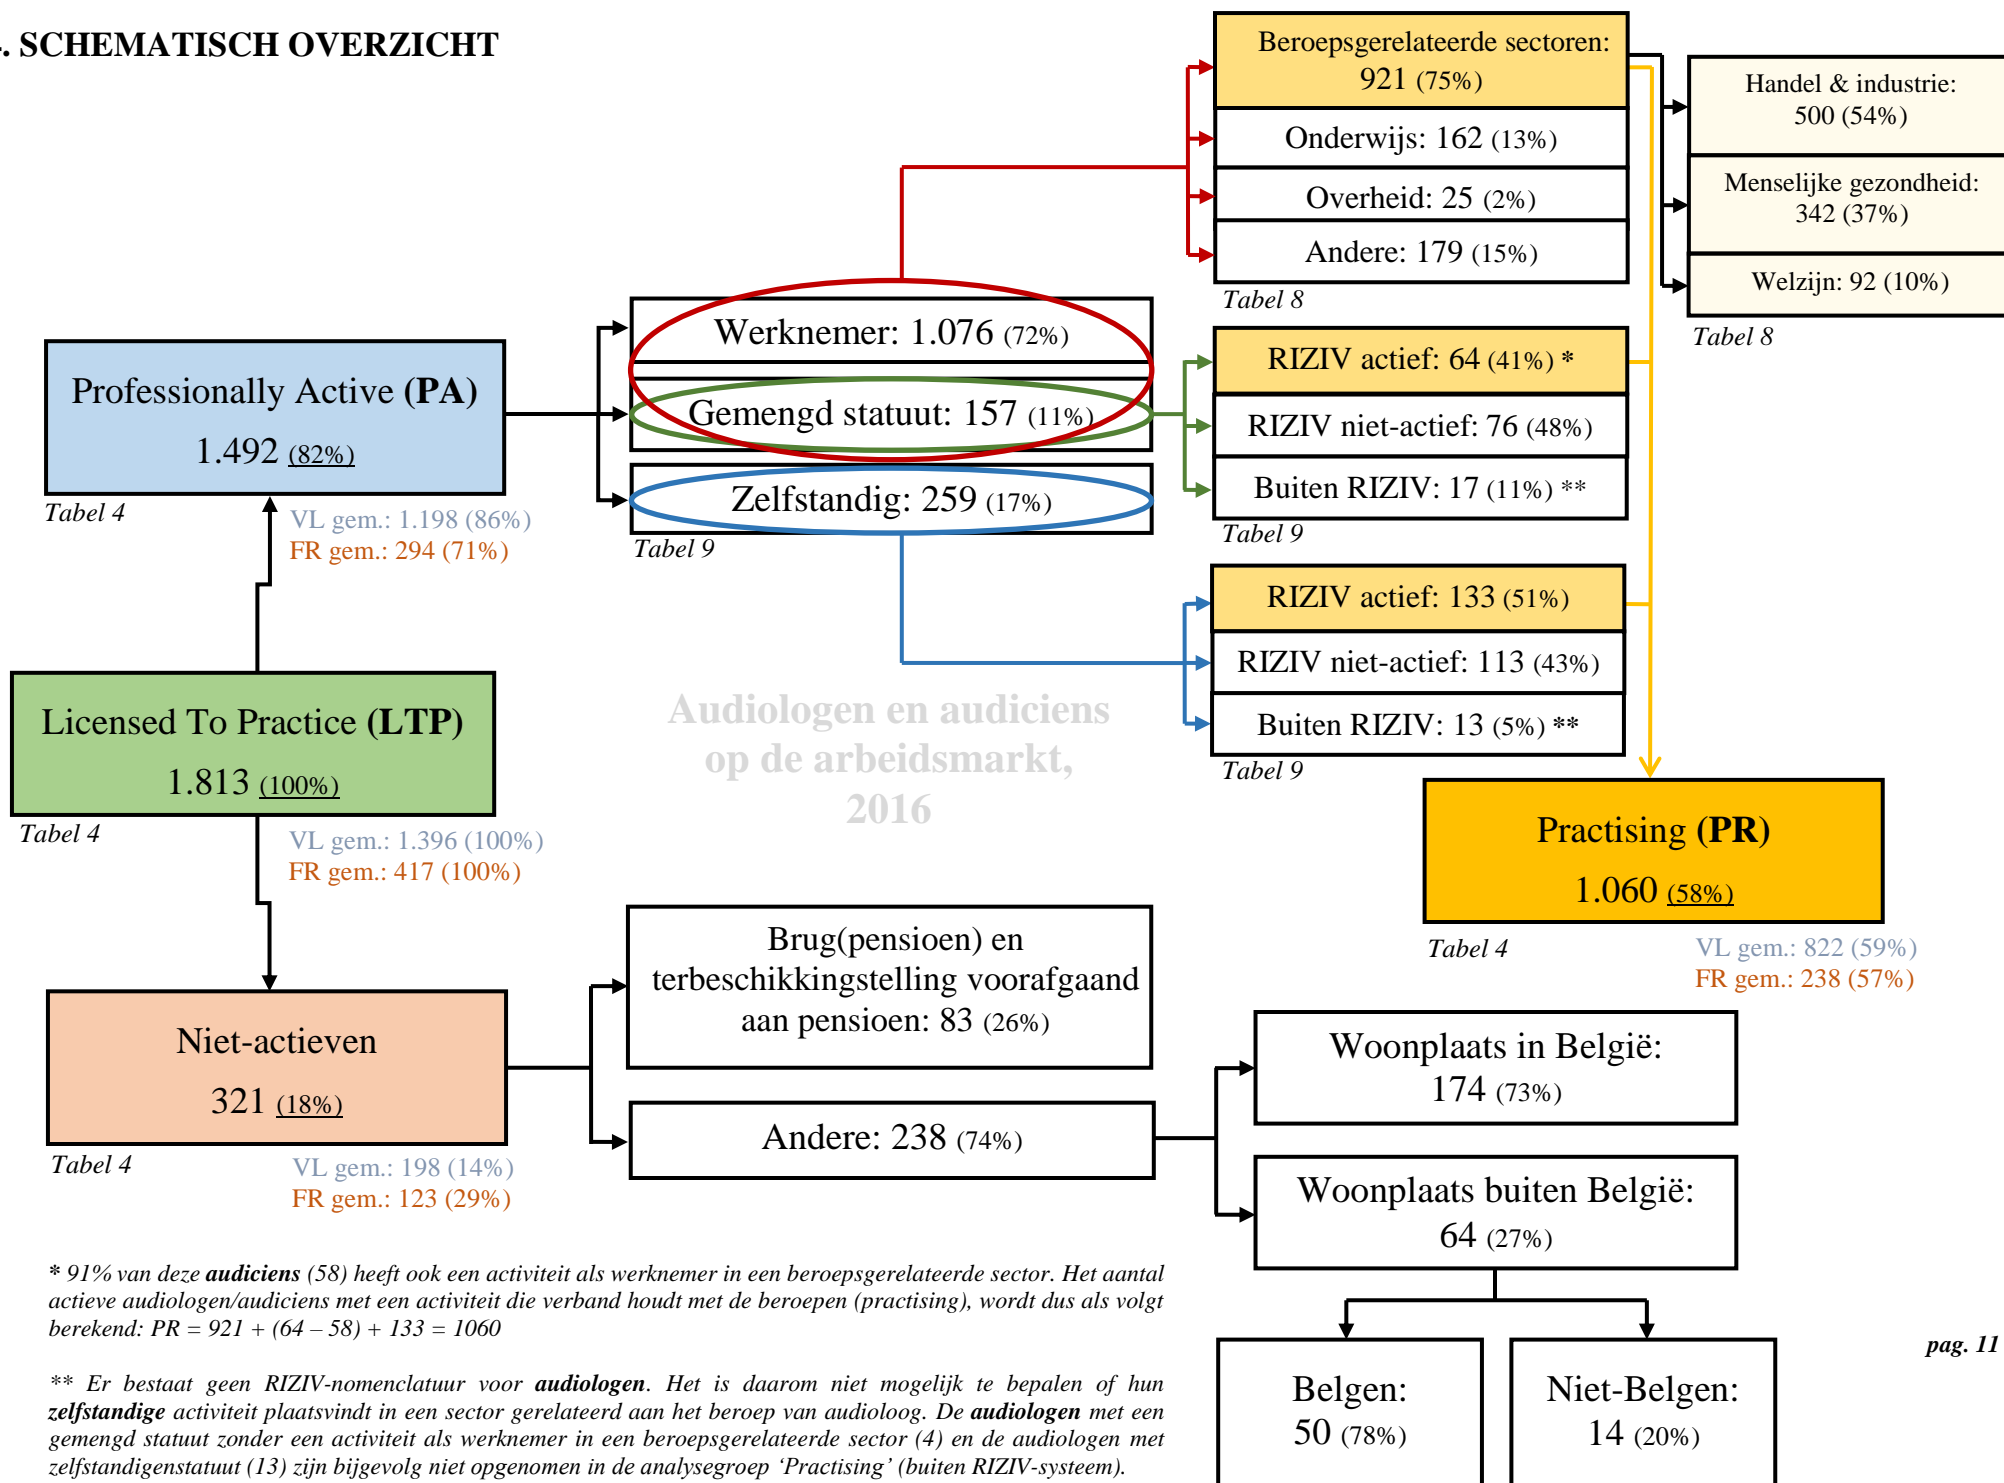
. SCHEMATISCH OVERZICHT

Beroepsgerelateerde sectoren: 921 (75%)
Onderwijs: 162 (13%)
Overheid: 25 (2%)
Andere: 179 (15%)
Tabel 8

Handel & industrie: 500 (54%)
Menselijke gezondheid: 342 (37%)
Welzijn: 92 (10%)
Tabel 8

Professionally Active (PA)
1.492 (82%)
Tabel 4
VL gem.: 1.198 (86%)
FR gem.: 294 (71%)

Werknemer: 1.076 (72%)
Gemengd statuut: 157 (11%)
Zelfstandig: 259 (17%)
Tabel 9

RIZIV actief: 64 (41%) *
RIZIV niet-actief: 76 (48%)
Buiten RIZIV: 17 (11%) **
Tabel 9

RIZIV actief: 133 (51%)
RIZIV niet-actief: 113 (43%)
Buiten RIZIV: 13 (5%) **
Tabel 9

Audiologen en audiciens op de arbeidsmarkt, 2016

Licensed To Practice (LTP)
1.813 (100%)
Tabel 4
VL gem.: 1.396 (100%)
FR gem.: 417 (100%)

Practising (PR)
1.060 (58%)
Tabel 4
VL gem.: 822 (59%)
FR gem.: 238 (57%)

Brug(pensioen) en terbeschikkingstelling voorafgaand aan pensioen: 83 (26%)

Niet-actieven
321 (18%)
Tabel 4
VL gem.: 198 (14%)
FR gem.: 123 (29%)

Andere: 238 (74%)

Woonplaats in België: 174 (73%)
Woonplaats buiten België: 64 (27%)

Belgen: 50 (78%)
Niet-Belgen: 14 (20%)

* 91% van deze audiciens (58) heeft ook een activiteit als werknemer in een beroepsgerelateerde sector. Het aantal actieve audiologen/audiciens met een activiteit die verband houdt met de beroepen (practising), wordt dus als volgt berekend: PR = 921 + (64 – 58) + 133 = 1060

** Er bestaat geen RIZIV-nomenclatuur voor audiologen. Het is daarom niet mogelijk te bepalen of hun zelfstandige activiteit plaatsvindt in een sector gerelateerd aan het beroep van audioloog. De audiologen met een gemengd statuut zonder een activiteit als werknemer in een beroepsgerelateerde sector (4) en de audiologen met zelfstandigenstatuut (13) zijn bijgevolg niet opgenomen in de analysegroep ‘Practising’ (buiten RIZIV-systeem).

pag. 11